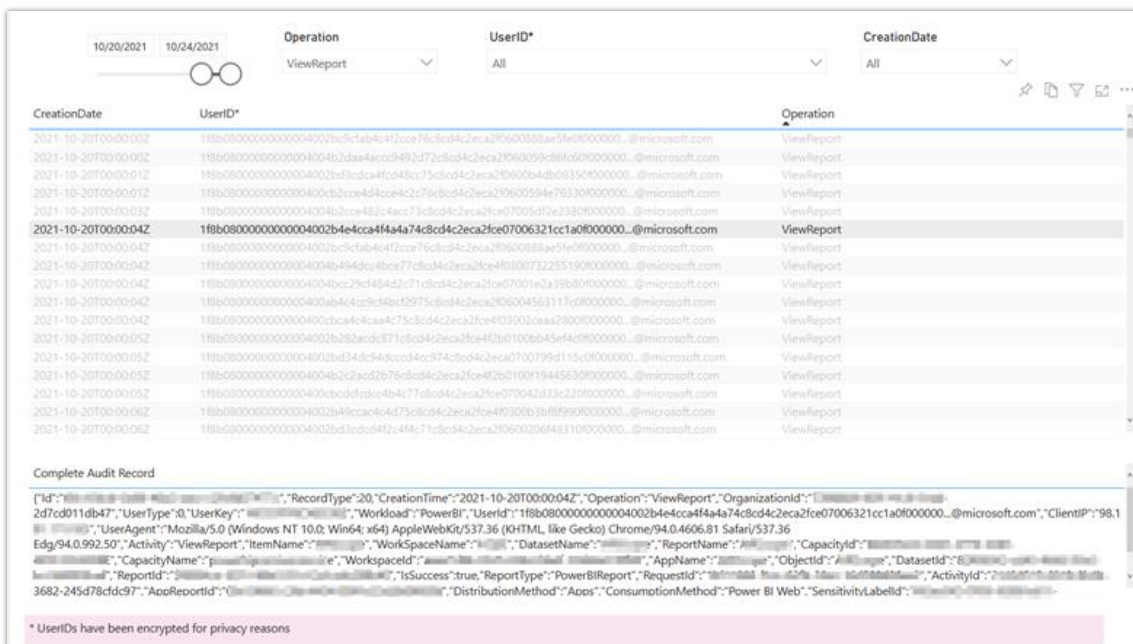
10/20/2021 10/24/2021

Operation
ViewReport

UserID*
All

CreationDate
All

| CreationDate | UserID* | Operation |
|---|---|---|
| 2021-10-20T00:00:00Z | 1f8b0800000000000004002bc9cfab4c4f2cce76c8cd4c2eca2f0600888ae5fe0f000000...@microsoft.com | ViewReport |
| 2021-10-20T00:00:00Z | 1f8b0800000000000004004b2daa4accc9492d72c8cd4c2eca2f060059c86fe60f000000...@microsoft.com | ViewReport |
| 2021-10-20T00:00:01Z | 1f8b0800000000000004002bd3cdca4fcd48cc75c8cd4c2eca2f0600b4db08350f000000...@microsoft.com | ViewReport |
| 2021-10-20T00:00:01Z | 1f8b0800000000000004002cb2cce4d4cce4c2c76c8cd4c2eca2f0600594e76330f000000...@microsoft.com | ViewReport |
| 2021-10-20T00:00:03Z | 1f8b0800000000000004004b2cce482c4acc73c8cd4c2eca2fce07005df2e2380f000000...@microsoft.com | ViewReport |
| 2021-10-20T00:00:04Z | 1f8b0800000000000004002b4e4cca4f4a4a74c8cd4c2eca2fce07006321cc1a0f000000...@microsoft.com | ViewReport |
| 2021-10-20T00:00:04Z | 1f8b0800000000000004002bc9cfab4c4f2cce76c8cd4c2eca2f0600888ae5fe0f000000...@microsoft.com | ViewReport |
| 2021-10-20T00:00:04Z | 1f8b0800000000000004004b494dcc4bce77c8cd4c2eca2fce4f0300732255190f000000...@microsoft.com | ViewReport |
| 2021-10-20T00:00:04Z | 1f8b0800000000000004002bcc29d484d2c71c8cd4c2eca2f07001e2a39b80f000000...@microsoft.com | ViewReport |
| 2021-10-20T00:00:04Z | 1f8b0800000000000004002ab4c4cc9cf4bcf2975c8cd4c2eca2f06004563117c0f000000...@microsoft.com | ViewReport |
| 2021-10-20T00:00:04Z | 1f8b080000000000000400cbca4c4caa4c75c8cd4c2eca2fce4f03002ceaa2800f000000...@microsoft.com | ViewReport |
| 2021-10-20T00:00:05Z | 1f8b0800000000000004002b282acdc871c8cd4c2eca2fce4f2b0100bb45ef4c0f000000...@microsoft.com | ViewReport |
| 2021-10-20T00:00:05Z | 1f8b0800000000000004002bd34dc94dcccd4cc974c8cd4c2eca2fce0700799d115c0f000000...@microsoft.com | ViewReport |
| 2021-10-20T00:00:05Z | 1f8b0800000000000004004b2c2acd2b76c8cd4c2eca2fce4f2b0100f19445630f000000...@microsoft.com | ViewReport |
| 2021-10-20T00:00:05Z | 1f8b080000000000000400cbccdcfcdce4b4c77c8cd4c2eca2fce070042d33c220f000000...@microsoft.com | ViewReport |
| 2021-10-20T00:00:06Z | 1f8b0800000000000004002b49ccac4c4d75c8cd4c2eca2fce4f0300b3bf8f990f000000...@microsoft.com | ViewReport |
| 2021-10-20T00:00:06Z | 1f8b0800000000000004002bd3cdcd4f2c4f4c71c8cd4c2eca2f0600206f49310f000000...@microsoft.com | ViewReport |

Complete Audit Record

{"Id":"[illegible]","RecordType":20,"CreationTime":"2021-10-20T00:00:04Z","Operation":"ViewReport","OrganizationId":"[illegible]-2d7cd011db47","UserType":0,"UserKey":"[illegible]","Workload":"PowerBI","UserId":"1f8b0800000000000004002b4e4cca4f4a4a74c8cd4c2eca2fce07006321cc1a0f000000...@microsoft.com","ClientIP":"98.1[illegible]","UserAgent":"Mozilla/5.0 (Windows NT 10.0; Win64; x64) AppleWebKit/537.36 (KHTML, like Gecko) Chrome/94.0.4606.81 Safari/537.36 Edg/94.0.992.50","Activity":"ViewReport","ItemName":"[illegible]","WorkSpaceName":"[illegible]","DatasetName":"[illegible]","ReportName":"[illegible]","CapacityId":"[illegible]","CapacityName":"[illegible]e","WorkspaceId":"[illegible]","AppName":"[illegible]","ObjectId":"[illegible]","DatasetId":"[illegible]","ReportId":"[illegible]","IsSuccess":true,"ReportType":"PowerBIReport","RequestId":"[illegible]","ActivityId":"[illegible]3682-245d78cfdc97","AppReportId":"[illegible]","DistributionMethod":"Apps","ConsumptionMethod":"Power BI Web","SensitivityLabelId":"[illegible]

* UserIDs have been encrypted for privacy reasons